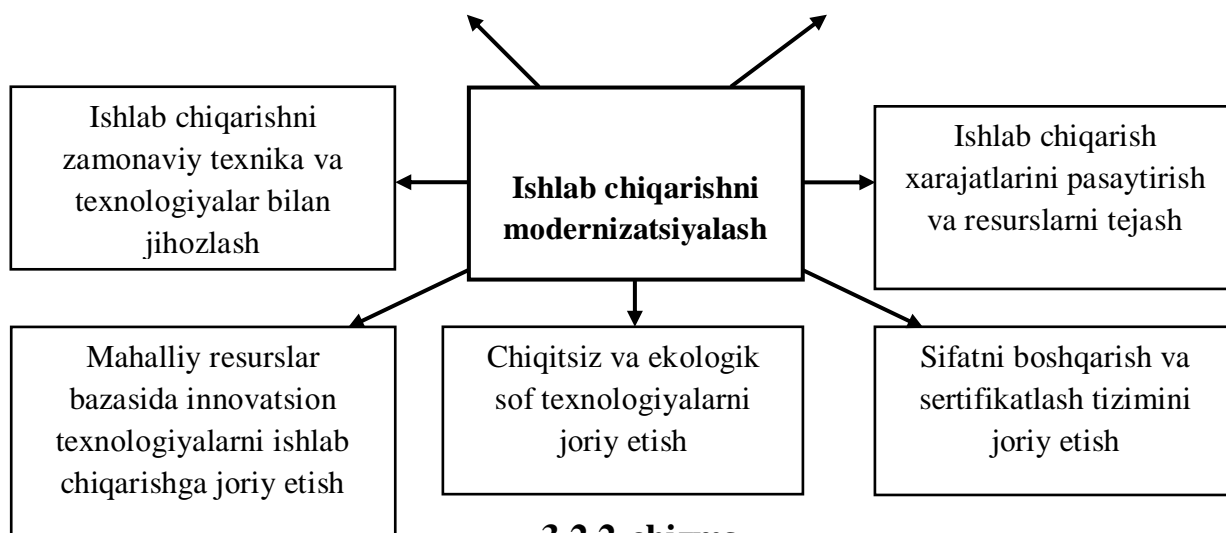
Ishlab chiqarishni zamonaviy texnika va texnologiyalar bilan jihozlash

Ishlab chiqarishni modernizatsiyalash

Ishlab chiqarish xarajatlarini pasaytirish va resurslarni tejash

Mahalliy resurslar bazasida innovatsion texnologiyalarni ishlab chiqarishga joriy etish

Chiqitsiz va ekologik sof texnologiyalarni joriy etish

Sifatni boshqarish va sertifikatlash tizimini joriy etish

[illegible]